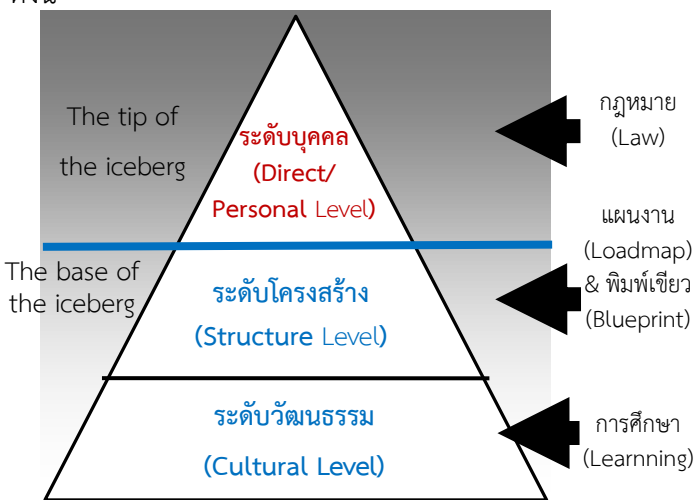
ทั้งนี้

The tip of the iceberg

ระดับบุคคล (Direct/ Personal Level)

กฎหมาย (Law)

The base of the iceberg

ระดับโครงสร้าง (Structure Level)

แผนงาน (Loadmap) & พิมพ์เขียว (Blueprint)

ระดับวัฒนธรรม (Cultural Level)

การศึกษา (Learnning)